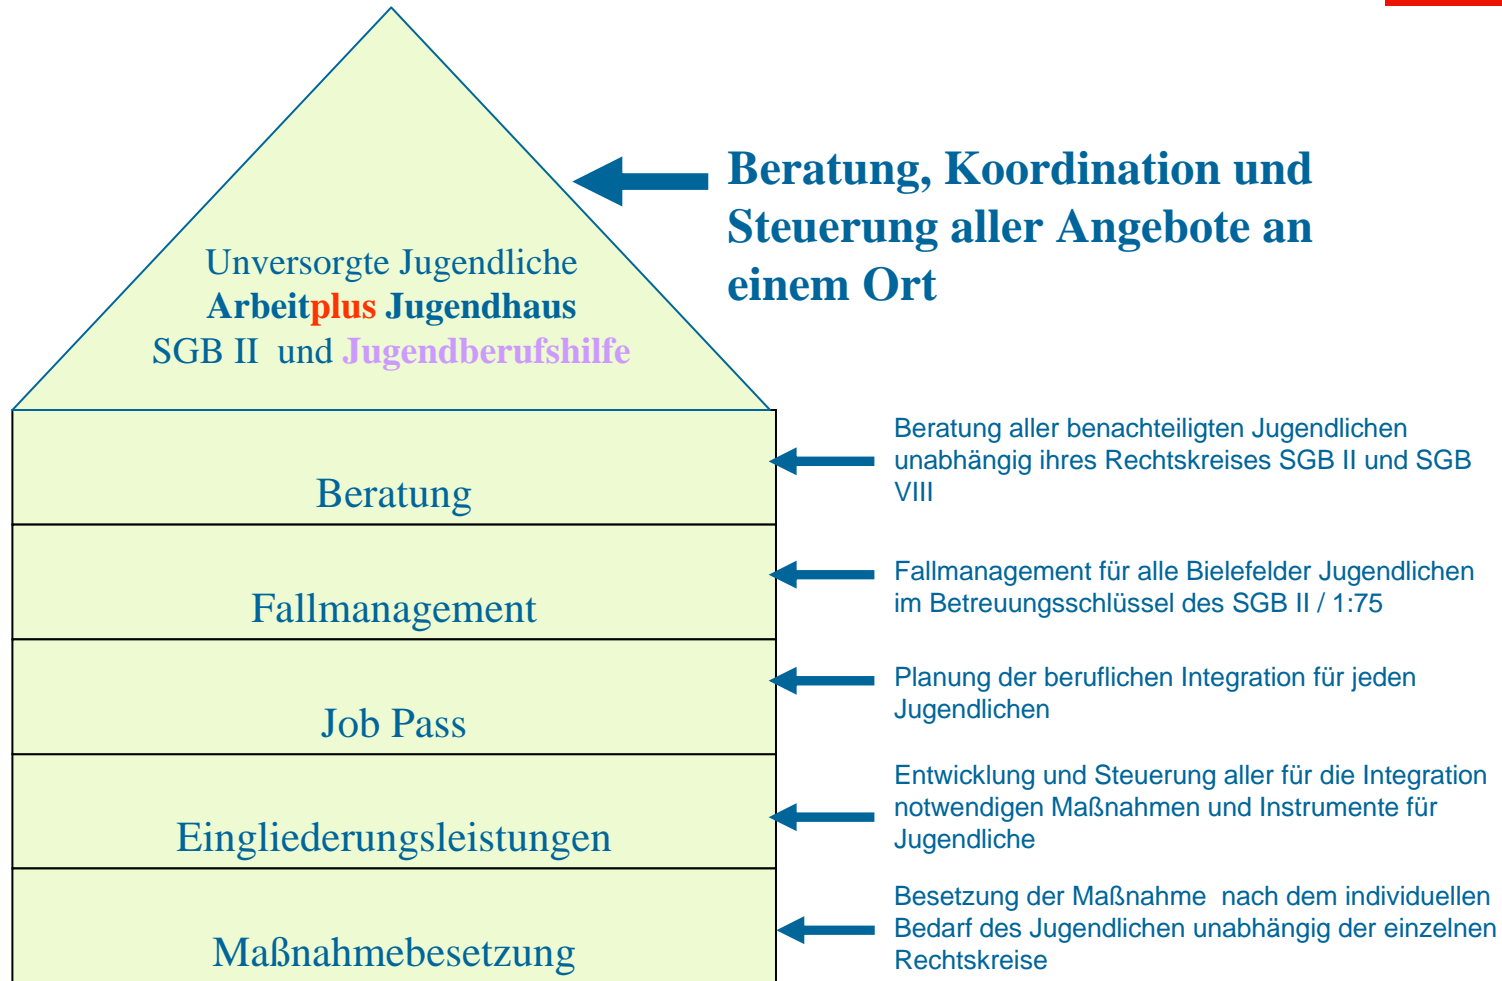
Unversorgte Jugendliche
Arbeitplus Jugendhaus
SGB II und Jugendberufshilfe

Beratung, Koordination und Steuerung aller Angebote an einem Ort

Beratung

Beratung aller benachteiligten Jugendlichen unabhängig ihres Rechtskreises SGB II und SGB VIII

Fallmanagement

Fallmanagement für alle Bielefelder Jugendlichen im Betreuungsschlüssel des SGB II / 1:75

Job Pass

Planung der beruflichen Integration für jeden Jugendlichen

Eingliederungsleistungen

Entwicklung und Steuerung aller für die Integration notwendigen Maßnahmen und Instrumente für Jugendliche

Maßnahmebesetzung

Besetzung der Maßnahme nach dem individuellen Bedarf des Jugendlichen unabhängig der einzelnen Rechtskreise